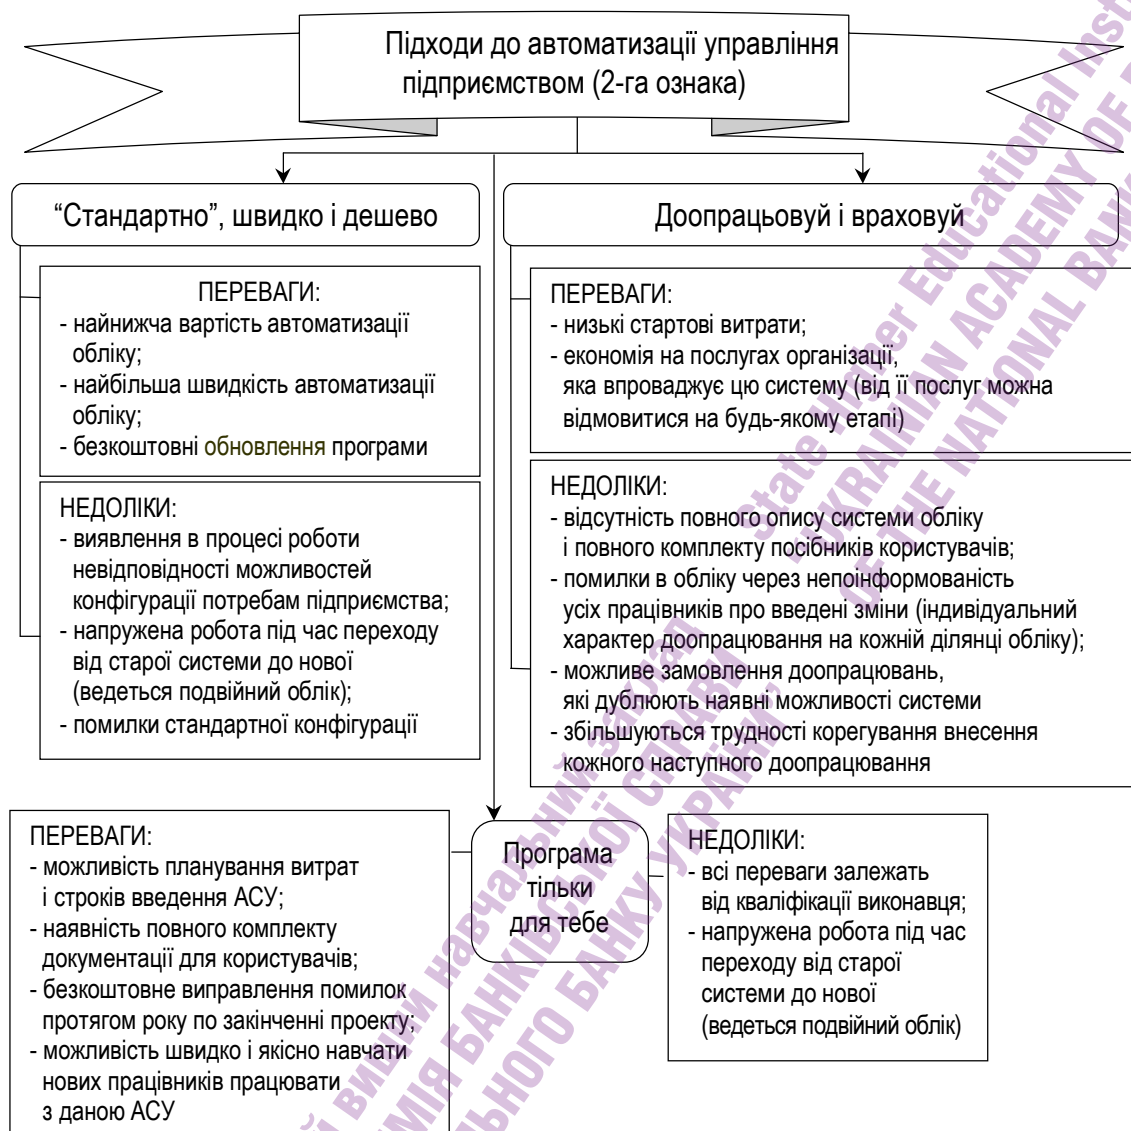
Підходи до автоматизації управління підприємством (2-га ознака)

"Стандартно", швидко і дешево

ПЕРЕВАГИ:
- найнижча вартість автоматизації обліку;
- найбільша швидкість автоматизації обліку;
- безкоштовні обновлення програми

НЕДОЛІКИ:
- виявлення в процесі роботи невідповідності можливостей конфігурації потребам підприємства;
- напружена робота під час переходу від старої системи до нової (ведеться подвійний облік);
- помилки стандартної конфігурації

Доопрацьовуй і враховуй

ПЕРЕВАГИ:
- низькі стартові витрати;
- економія на послугах організації, яка впроваджує цю систему (від її послуг можна відмовитися на будь-якому етапі)

НЕДОЛІКИ:
- відсутність повного опису системи обліку і повного комплекту посібників користувачів;
- помилки в обліку через непоінформованість усіх працівників про введені зміни (індивідуальний характер доопрацювання на кожній ділянці обліку);
- можливе замовлення доопрацювань, які дублюють наявні можливості системи
- збільшуються трудності корегування внесення кожного наступного доопрацювання

ПЕРЕВАГИ:
- можливість планування витрат і строків введення АСУ;
- наявність повного комплекту документації для користувачів;
- безкоштовне виправлення помилок протягом року по закінченні проекту;
- можливість швидко і якісно навчати нових працівників працювати з даною АСУ

Програма тільки для тебе

НЕДОЛІКИ:
- всі переваги залежать від кваліфікації виконавця;
- напружена робота під час переходу від старої системи до нової (ведеться подвійний облік)

State Higher Educational Institution UKRAINIAN ACADEMY OF BANKING OF THE NATIONAL BANK OF UKRAINE
Державний вищий навчальний заклад УКРАЇНСЬКА АКАДЕМІЯ БАНКІВСЬКОЇ СПРАВИ НАЦІОНАЛЬНОГО БАНКУ УКРАЇНИ